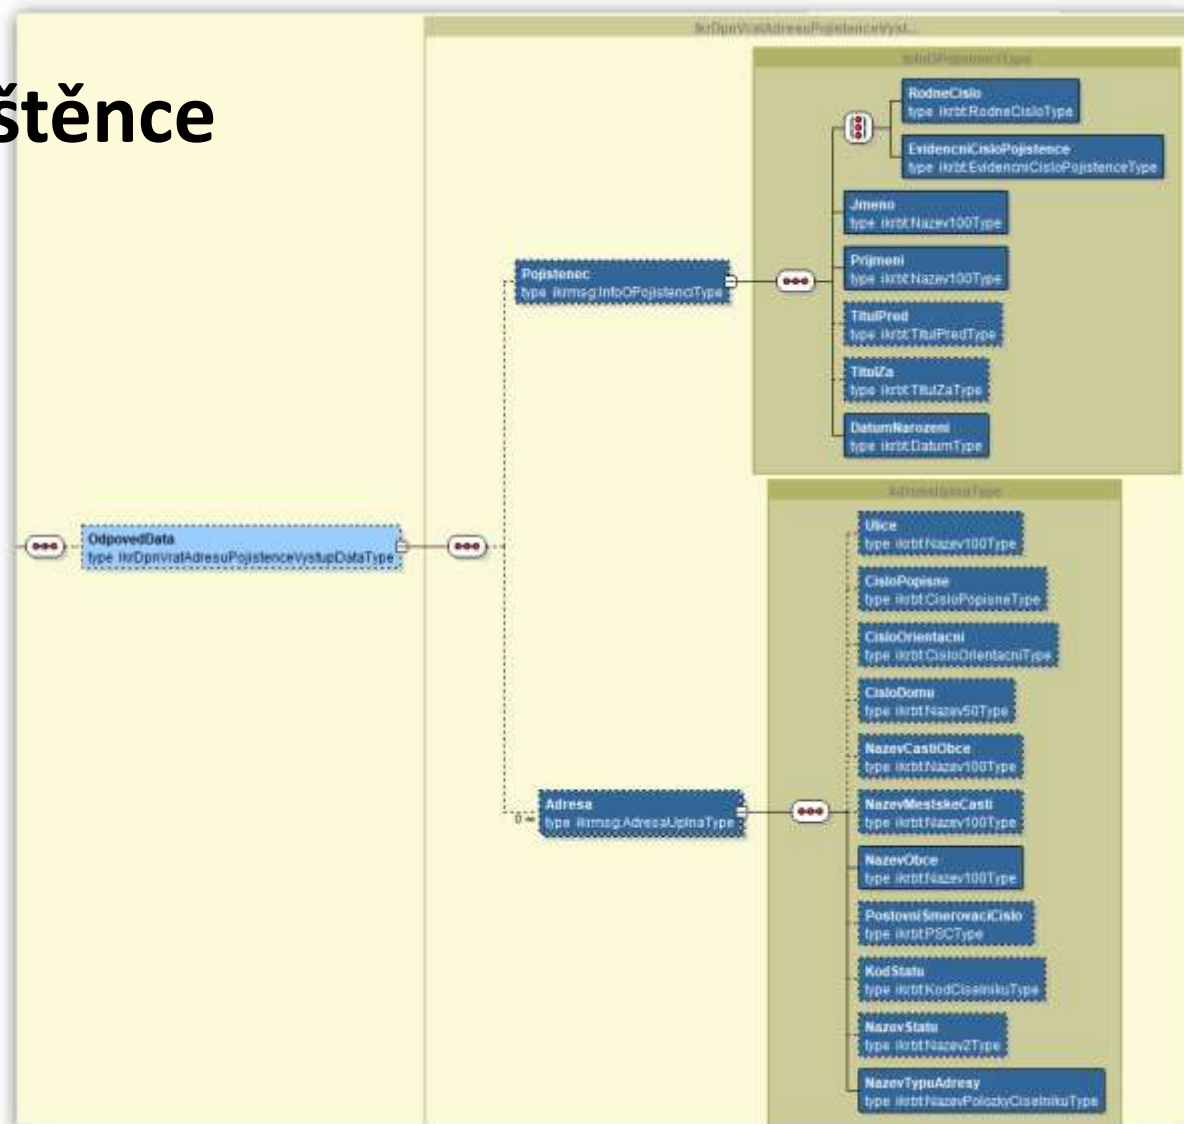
štěnce

IkrDpnVratAdresuPojistenceVyst...

InfoOPojistenciType

RodneCislo
type ikrbt:RodneCisloType

EvidencniCisloPojistence
type ikrbt:EvidencniCisloPojistenceType

Jmeno
type ikrbt:Nazev100Type

Prijmeni
type ikrbt:Nazev100Type

TitulPred
type ikrbt:TitulPredType

TitulZa
type ikrbt:TitulZaType

DatumNarozeni
type ikrbt:DatumType

Pojistenec
type ikrmsg:InfoOPojistenciType

OdpovedData
type ikrDpnVratAdresuPojistenceVystupDataType

AdresaUplnaType

Ulice
type ikrbt:Nazev100Type

CisloPopisne
type ikrbt:CisloPopisneType

CisloOrientacni
type ikrbt:CisloOrientacniType

CisloDomu
type ikrbt:Nazev50Type

NazevCastiObce
type ikrbt:Nazev100Type

NazevMestskeCasti
type ikrbt:Nazev100Type

NazevObce
type ikrbt:Nazev100Type

PostovniSmerovaciCislo
type ikrbt:PSCType

KodStatu
type ikrbt:KodCiselnikuType

NazevStatu
type ikrbt:Nazev2Type

NazevTypuAdresy
type ikrbt:NazevPolozkyCiselnikuType

Adresa
type ikrmsg:AdresaUplnaType

0..∞